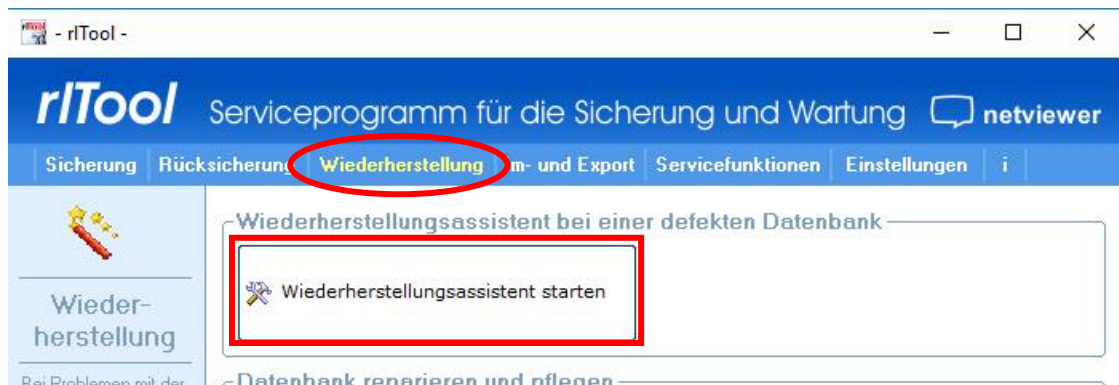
- rlTool -

rlTool Serviceprogramm für die Sicherung und Wartung netviewer

Sicherung | Rücksicherung | Wiederherstellung | Im- und Export | Servicefunktionen | Einstellungen | i

Wiederherstellung

Bei Problemen mit der

Wiederherstellungsassistent bei einer defekten Datenbank

Wiederherstellungsassistent starten

Datenbank reparieren und pflegen